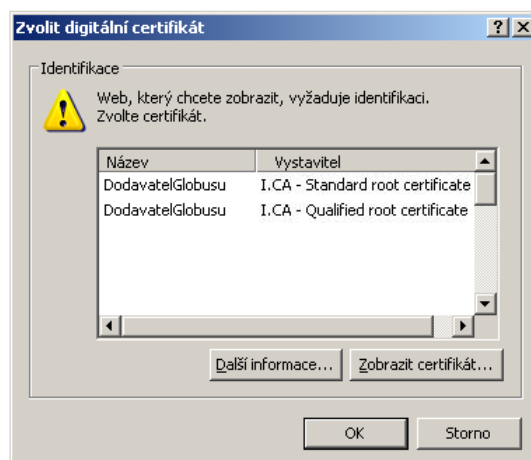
Zvolit digitální certifikát

?

X

Identifikace

Web, který chcete zobrazit, vyžaduje identifikaci. Zvolte certifikát.

| Název | Vystavitel |
|---|---|
| DodavatelGlobusu | I.CA - Standard root certificate |
| DodavatelGlobusu | I.CA - Qualified root certificate |

Další informace...

Zobrazit certifikát...

OK

Storno